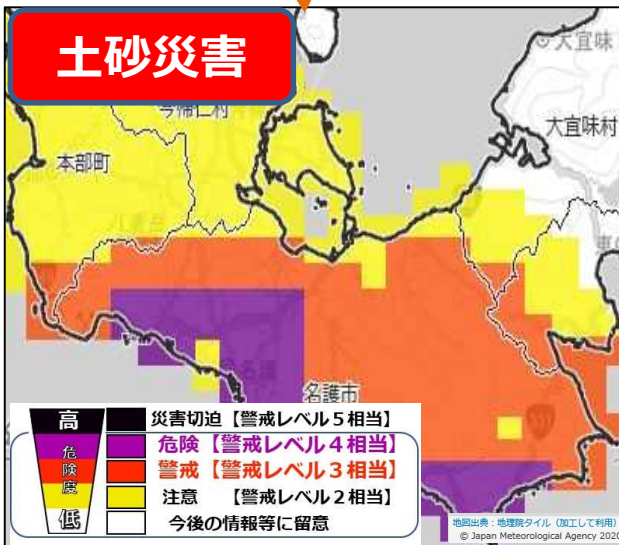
土砂災害

大宜味

今帰仁村

大宜味村

本部町

名護市

高

危

険

度

低

災害切迫【警戒レベル５相当】

危険【警戒レベル４相当】

警戒【警戒レベル３相当】

注意　【警戒レベル２相当】

今後の情報等に留意

地図出典：地理院タイル（加工して利用）

© Japan Meteorological Agency 2020